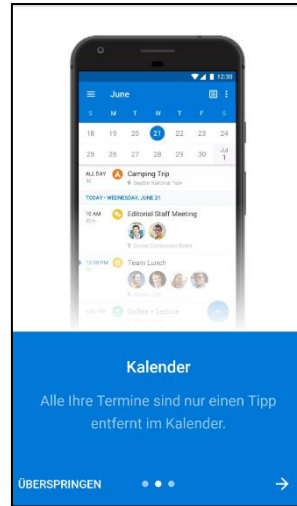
12:30

June

S M T W T F S

18 19 20 21 22 23 24

25 26 27 28 29 30 JUL 1

ALL DAY Camping Trip
Seattle National Park

TODAY • WEDNESDAY, JUNE 21

10 AM Editorial Staff Meeting

12:15 PM Team Lunch

Coffee + Lecture

Kalender

Alle Ihre Termine sind nur einen Tipp entfernt im Kalender.

ÜBERSPRINGEN